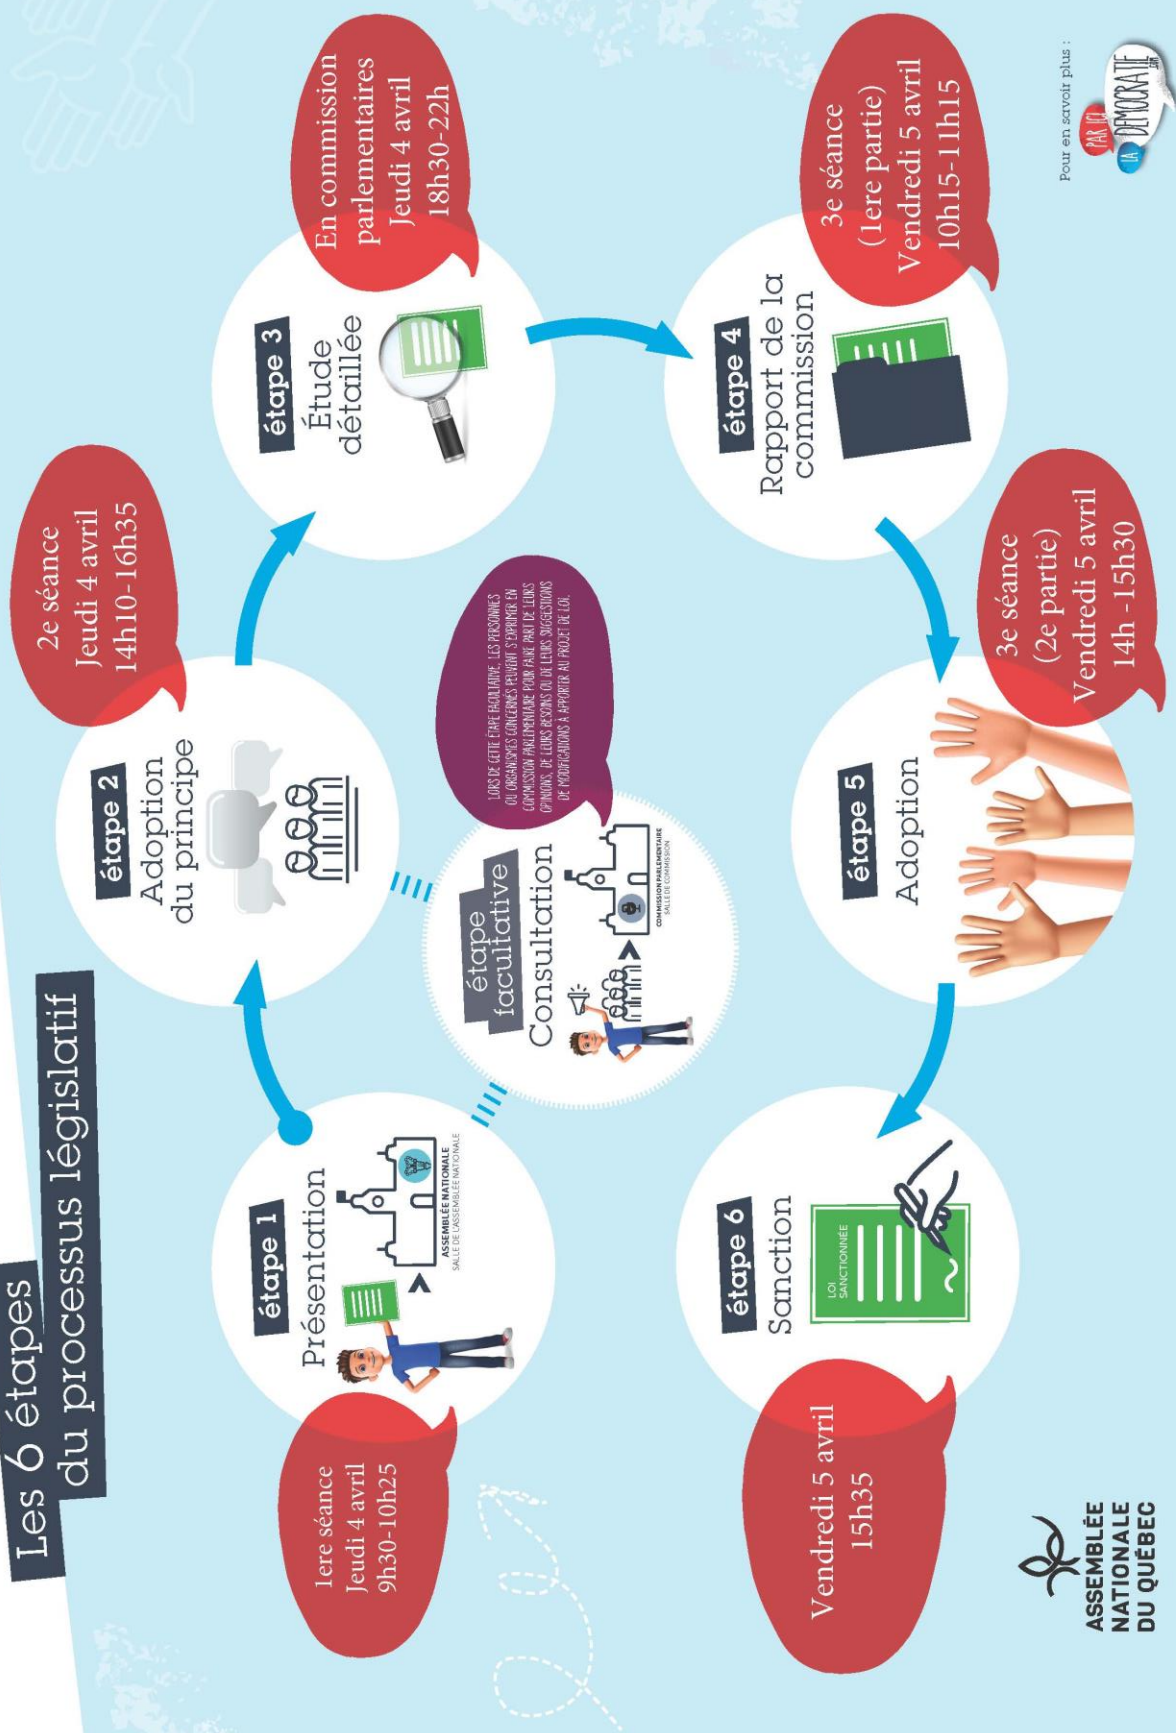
Les 6 étapes du processus législatif

étape 1
Présentation

ASSEMBLÉE NATIONALE
SALLE DE L'ASSEMBLÉE NATIONALE

1ere séance
Jeudi 4 avril
9h30-10h25

étape 2
Adoption du principe

2e séance
Jeudi 4 avril
14h10-16h35

étape facultative
Consultation

COMMISSION PARLEMENTAIRE
SALLE DE COMMISSION

LORS DE CETTE ÉTAPE FACULTATIVE, LES PERSONNES OU ORGANISMES CONCERNÉS PEUVENT S'EXPRIMER EN COMMISSION PARLEMENTAIRE POUR FAIRE PART DE LEURS OPINIONS, DE LEURS BESOINS OU DE LEURS SUGGESTIONS DE MODIFICATIONS À APPORTER AU PROJET DE LOI.

étape 3
Étude détaillée

En commission parlementaires
Jeudi 4 avril
18h30-22h

étape 4
Rapport de la commission

3e séance
(1ere partie)
Vendredi 5 avril
10h15-11h15

étape 5
Adoption

3e séance
(2e partie)
Vendredi 5 avril
14h -15h30

étape 6
Sanction

LOI SANCTIONNÉE

Vendredi 5 avril
15h35

Pour en savoir plus :
PAR ICI LA DÉMOCRATIE

ASSEMBLÉE NATIONALE DU QUÉBEC